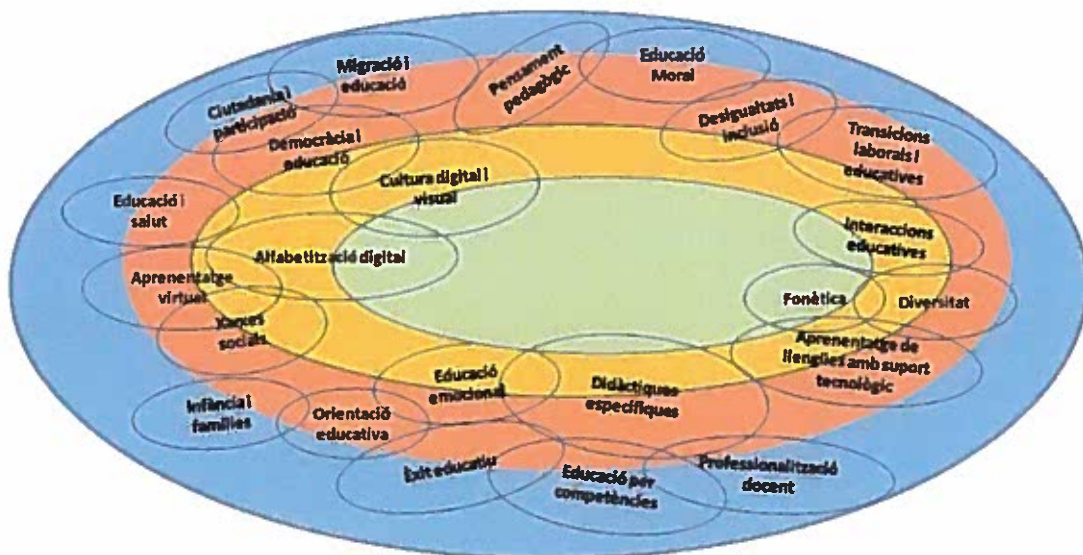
Migració i educació

Pensament pedagògic

Educació Moral

Ciutadania i participació

Democràcia i educació

Desigualtats i inclusió

Transicions laborals i educatives

Cultura digital i visual

Educació i salut

Interaccions educatives

Alfabetització digital

Aprenentatge virtual

Fonètica

Diversitat

Xarxes socials

Aprenentatge de llengües amb suport tecnològic

Educació emocional

Didàctiques específiques

Infància i famílies

Orientació educativa

Èxit educatiu

Educació per competències

Professionalització docent